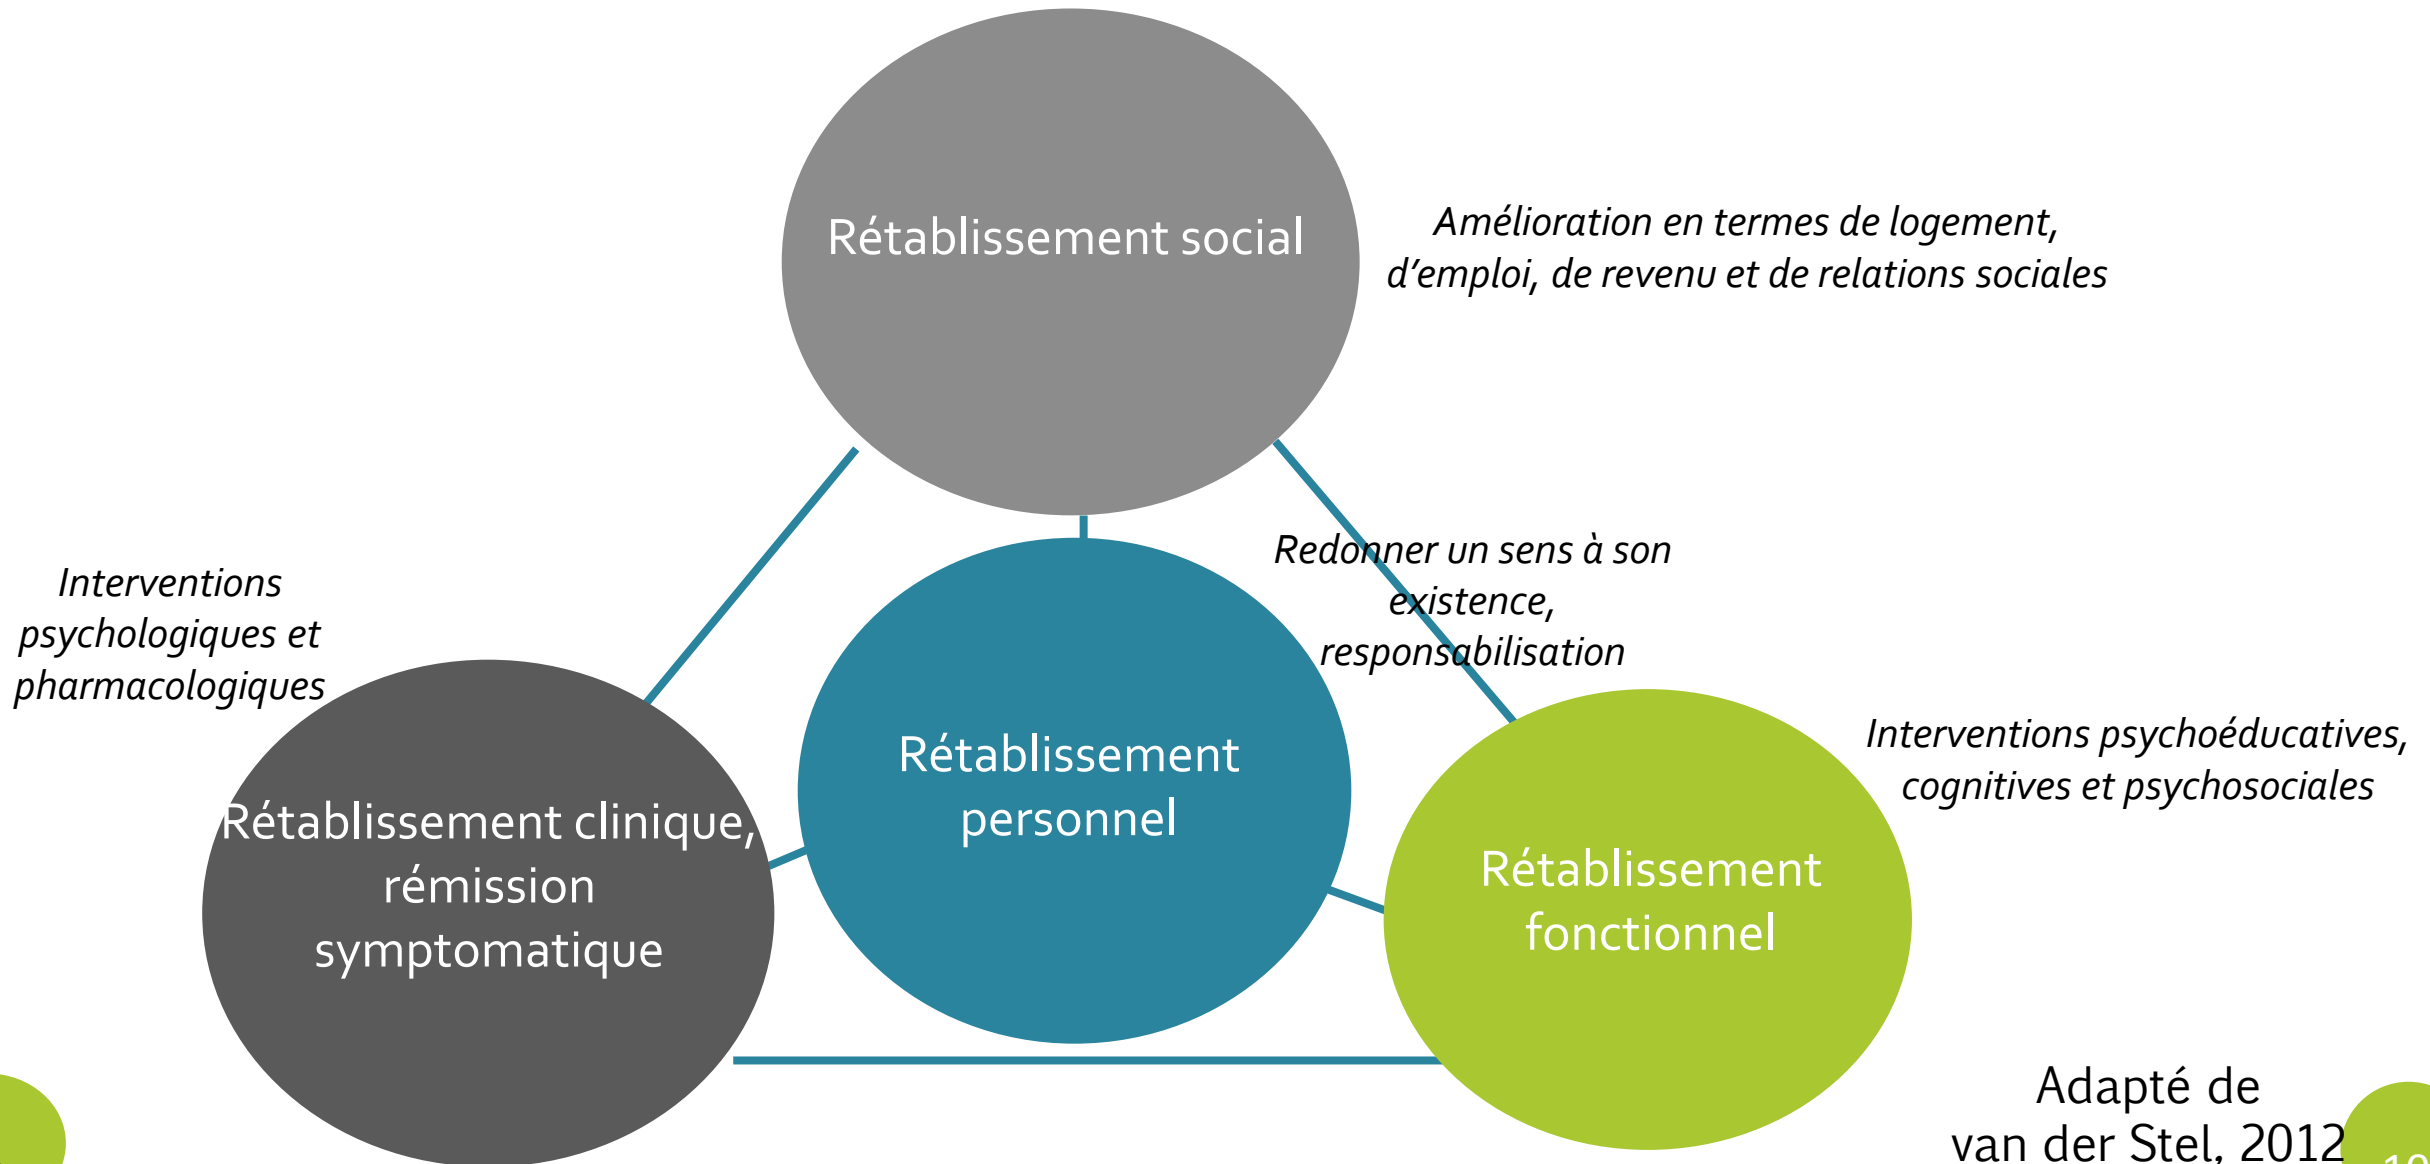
Rétablissement social

Amélioration en termes de logement, d'emploi, de revenu et de relations sociales

Redonner un sens à son existence, responsabilisation

Interventions psychologiques et pharmacologiques

Rétablissement personnel

Interventions psychoéducatives, cognitives et psychosociales

Rétablissement clinique, rémission symptomatique

Rétablissement fonctionnel

Adapté de van der Stel, 2012

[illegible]